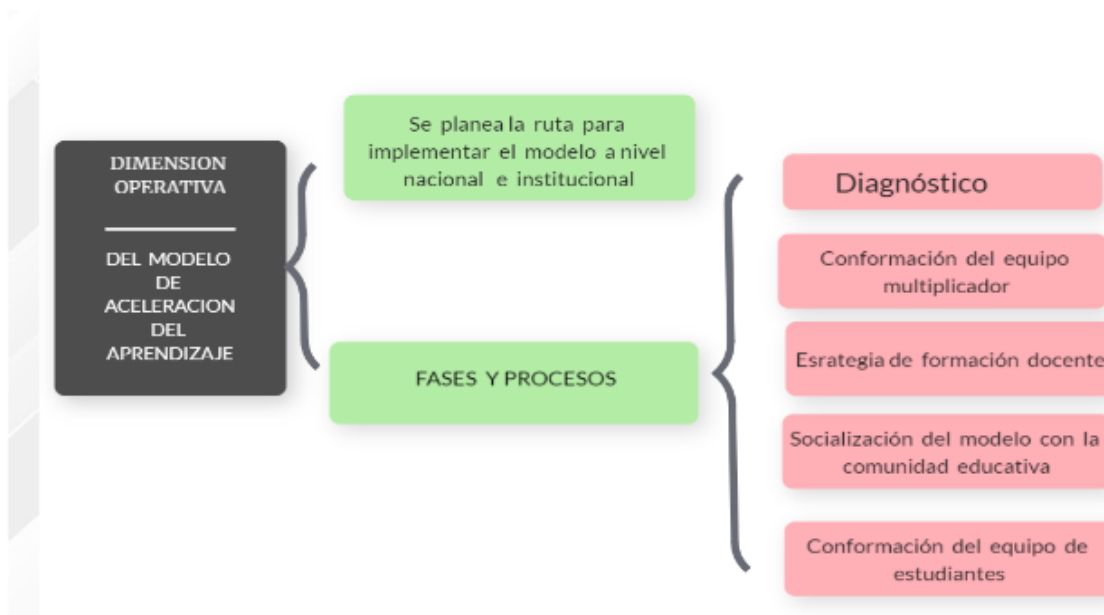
DIMENSION OPERATIVA

DEL MODELO DE ACELERACION DEL APRENDIZAJE

Se planea la ruta para implementar el modelo a nivel nacional e institucional

FASES Y PROCESOS

Diagnóstico

Conformación del equipo multiplicador

Esrategia de formación docente

Socialización del modelo con la comunidad educativa

Conformación del equipo de estudiantes